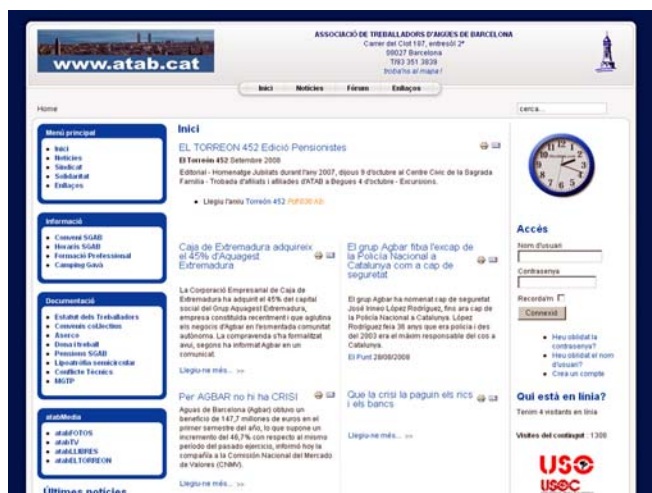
www.atab.cat

ASSOCIACIÓ DE TREBALLADORS D'AIGÜES DE BARCELONA
Carrer del Clot 187, entresòl 2ª
08027 Barcelona
T/93 351 3939
Troba'ns al mapa!

Inici Notícies Fòrum Enllaços

Home

cerca...

Menú principal
• Inici
• Notícies
• Sindicat
• Solidaritat
• Enllaços

Informació
• Conveni SGAB
• Horaris SGAB
• Formació Professional
• Camping Gavà

Documentació
• Estatut dels Treballadors
• Convenis col·lectius
• Avarco
• Dona i treball
• Pensions SGAB
• Lipoatròfia semicircular
• Conflicte Tècnics
• MGTP

atabMedia
• atabFOTOS
• atabTV
• atabLLIBRES
• atabELTORREON

Últimes notícies

Inici

EL TORREON 452 Edició Pensionistes

El Torreón 452 Setembre 2008

Editorial - Homenatge Jubilats durant l'any 2007, dijous 9 d'octubre al Centre Cívic de la Sagrada Família - Trobada d'afiliats i afiliades d'ATAB a Begues 4 d'octubre - Excursions.

• Llegiu l'arxiu Torreón 452 Pdf(630 Kb)

Caja de Extremadura adquireix el 45% d'Aquagest Extremadura

La Corporació Empresarial de Caja de Extremadura ha adquirit el 45% del capital social del Grup Aquagest Extremadura, empresa constituïda recentment i que aglutina els negocis d'Agbar en l'esmentada comunitat autònoma. La compravenda s'ha formalitzat avui, segons ha informat Agbar en un comunicat.

Llegiu-ne més...

El grup Agbar fitxa l'excap de la Policia Nacional a Catalunya com a cap de seguretat

El grup Agbar ha nomenat cap de seguretat José Ireneo López Rodríguez, fins ara cap de la Policia Nacional a Catalunya. López Rodríguez feia 36 anys que era policia i des del 2003 era el màxim responsable del cos a Catalunya.

El Punt 28/08/2008

Per AGBAR no hi ha CRISI

Aguas de Barcelona (Agbar) obtuvo un beneficio de 147,7 millones de euros en el primer semestre del año, lo que supone un incremento del 46,7% con respecto al mismo periodo del pasado ejercicio, informó hoy la compañía a la Comisión Nacional del Mercado de Valores (CNMV).

Llegiu-ne més...

Que la crisi la paguin els rics i els bancs

Llegiu-ne més...

Accés
Nom d'usuari
Contrasenya
Recorda'm
Connexió

• Heu oblidat la contrasenya?
• Heu oblidat el nom d'usuari?
• Crea un compte

Qui està en línia?
Tenim 4 visitants en línia

Visites del contingut : 1308

USO
USOC